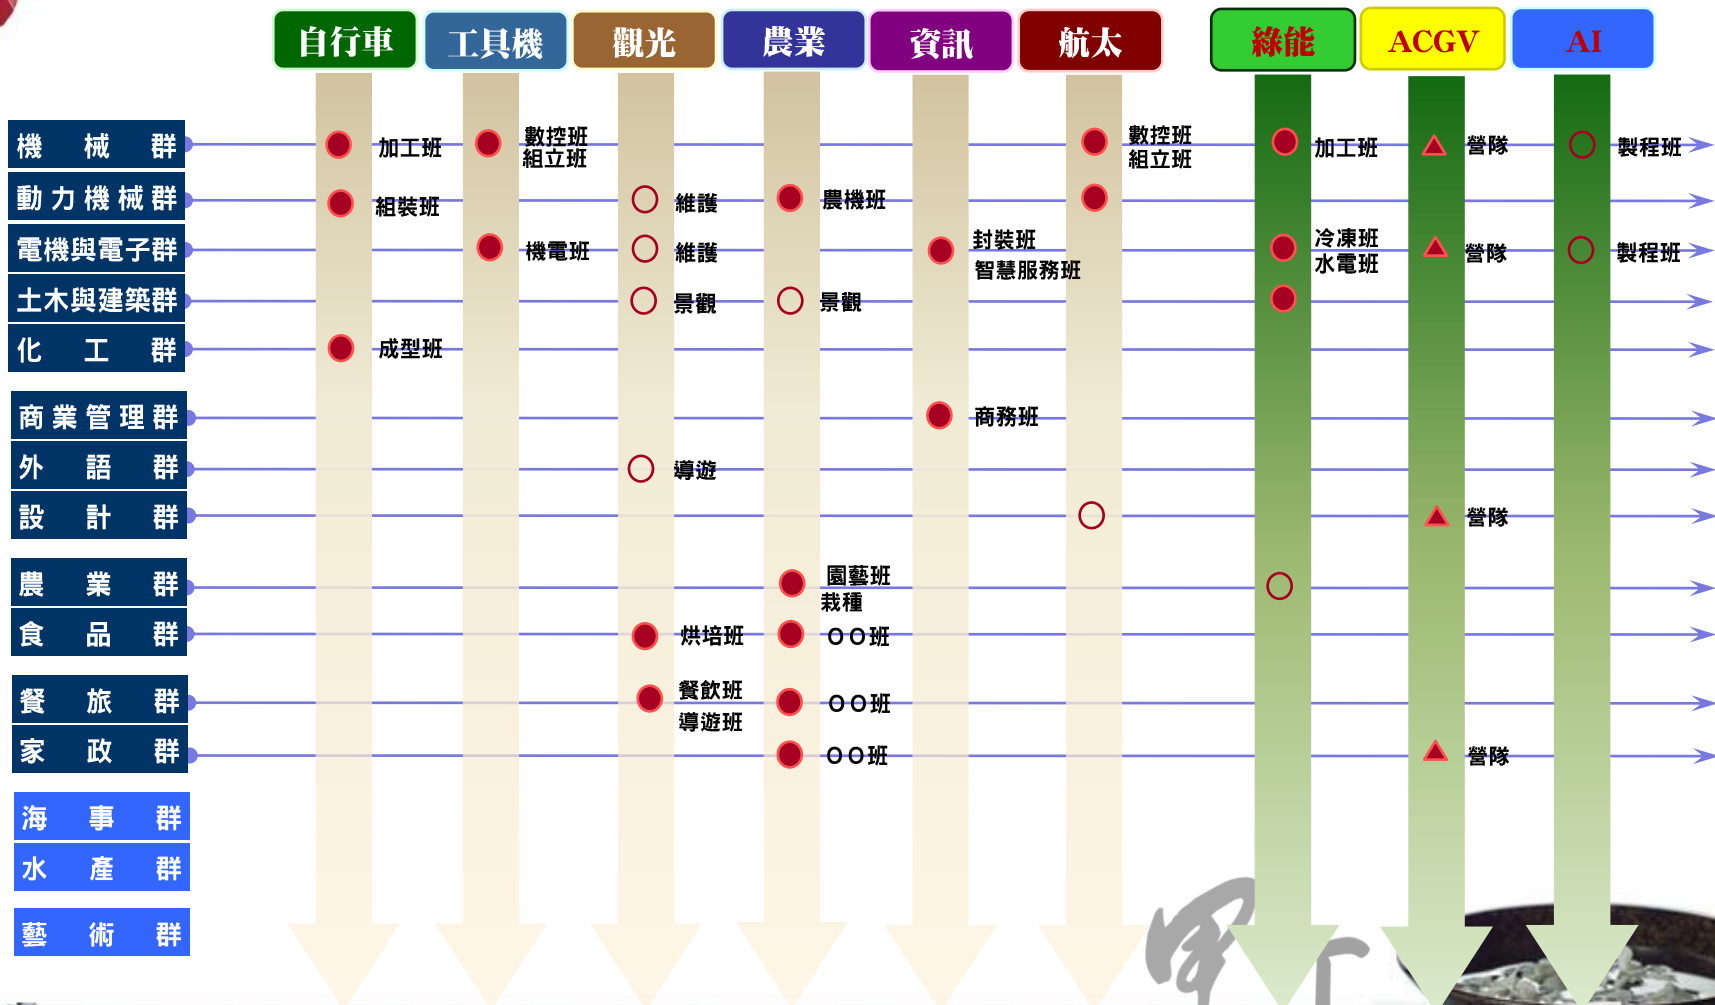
自行車 工具機 觀光 農業 資訊 航太 綠能 ACGV AI

| | 自行車 | 工具機 | 觀光 | 農業 | 資訊 | 航太 | 綠能 | ACGV | AI |
|---|---|---|---|---|---|---|---|---|---|
| 機　械　群 | 加工班 | 數控班 組立班 | | | | 數控班 組立班 | 加工班 | 營隊 | 製程班 |
| 動力機械群 | 組裝班 | | 維護 | 農機班 | | | | | |
| 電機與電子群 | | 機電班 | 維護 | | 封裝班 智慧服務班 | | 冷凍班 水電班 | 營隊 | 製程班 |
| 土木與建築群 | | | 景觀 | 景觀 | | | | | |
| 化　工　群 | 成型班 | | | | | | | | |
| 商業管理群 | | | | | 商務班 | | | | |
| 外　語　群 | | | 導遊 | | | | | | |
| 設　計　群 | | | | | | | | 營隊 | |
| 農　業　群 | | | | 園藝班 栽種 | | | | | |
| 食　品　群 | | | 烘培班 | ＯＯ班 | | | | | |
| 餐　旅　群 | | | 餐飲班 導遊班 | ＯＯ班 | | | | | |
| 家　政　群 | | | | ＯＯ班 | | | | 營隊 | |
| 海　事　群 | | | | | | | | | |
| 水　產　群 | | | | | | | | | |
| 藝　術　群 | | | | | | | | | |